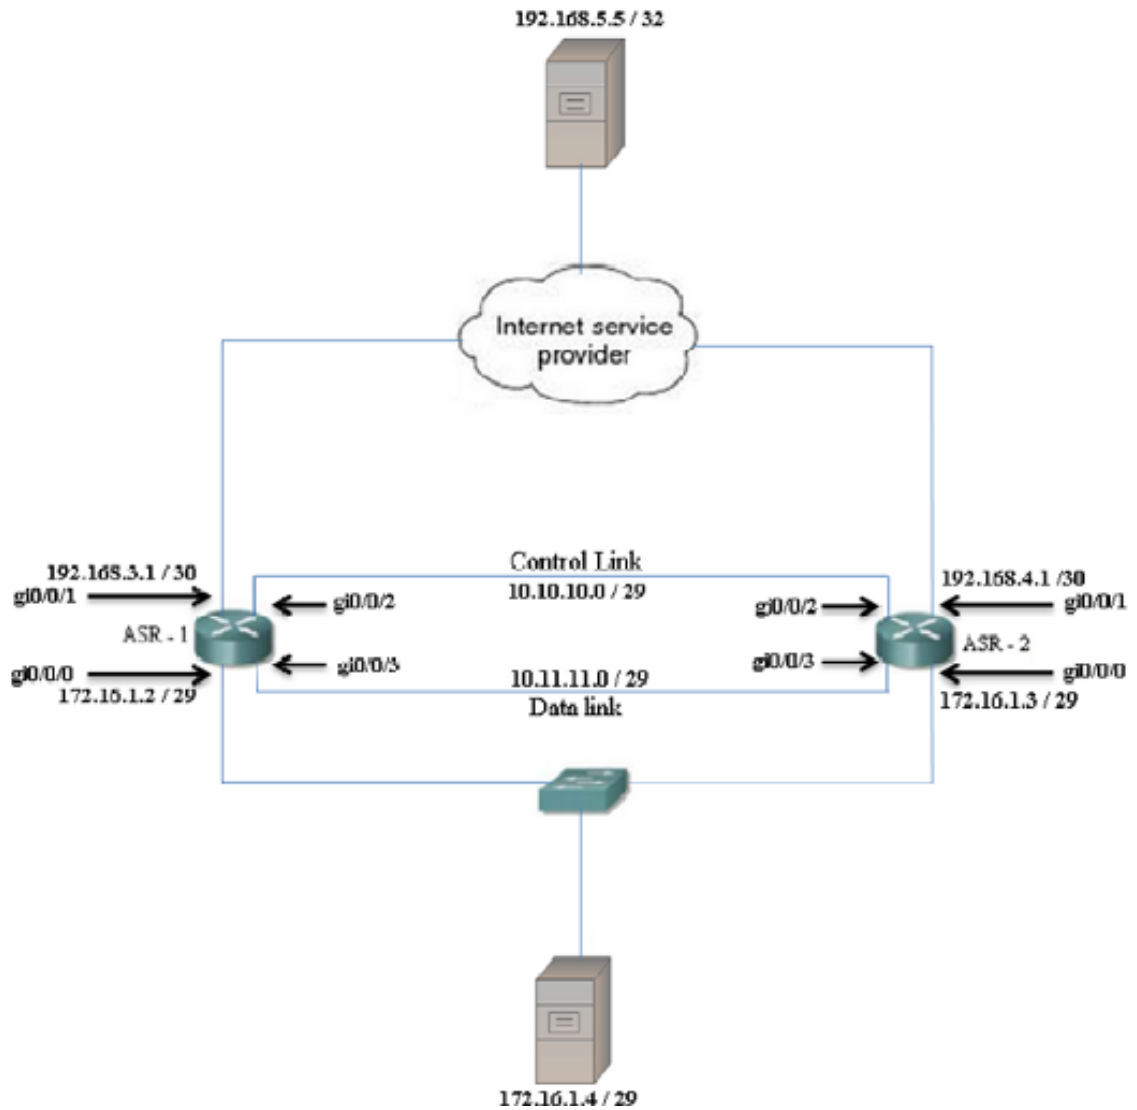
192.168.5.5 / 32

Internet service provider

192.168.3.1 / 30
gi0/0/1

ASR - 1

gi0/0/0
172.16.1.2 / 29

gi0/0/2

gi0/0/3

Control Link
10.10.10.0 / 29

10.11.11.0 / 29
Data link

gi0/0/2

gi0/0/3

192.168.4.1 /30
gi0/0/1

ASR - 2

gi0/0/0
172.16.1.3 / 29

172.16.1.4 / 29